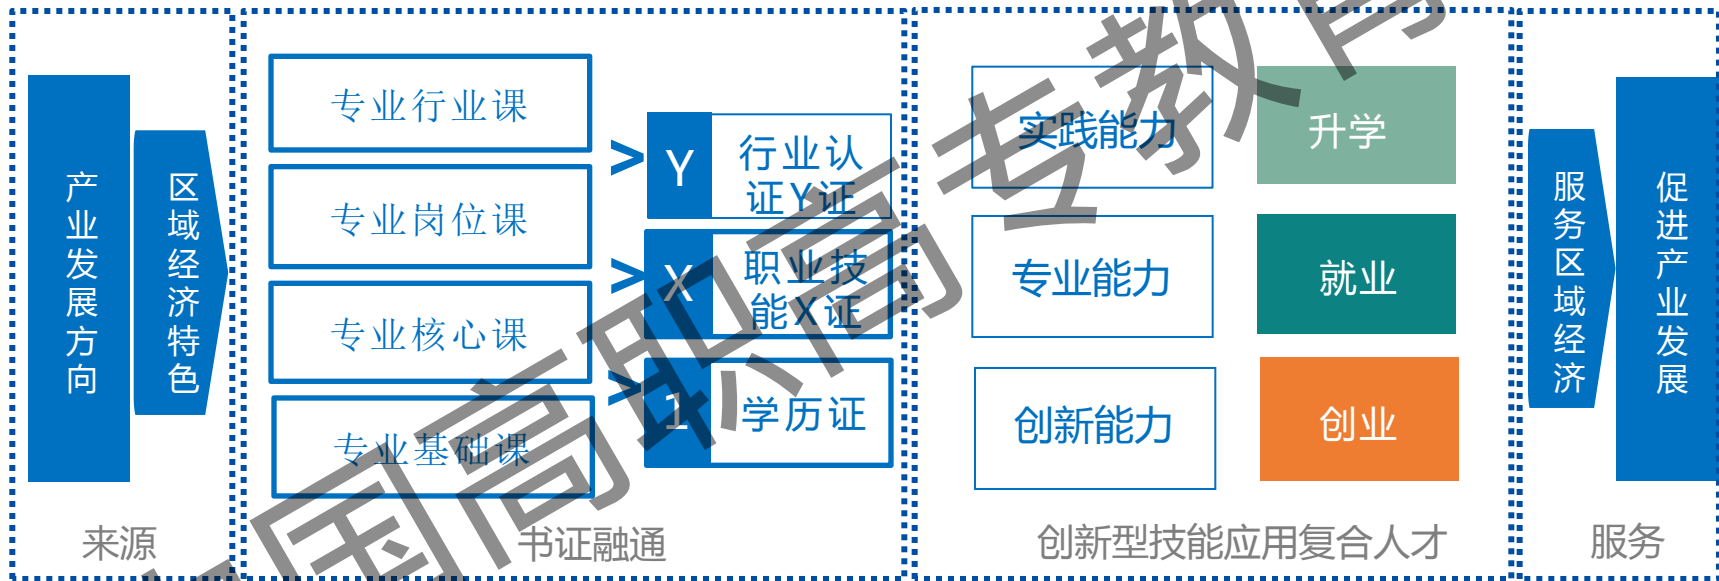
产业发展方向

区域经济特色

来源

专业行业课

专业岗位课

专业核心课

专业基础课

Y 行业认证Y证

X 职业技能X证

1 学历证

书证融通

实践能力

专业能力

创新能力

升学

就业

创业

创新型技能应用复合人才

服务区域经济

促进产业发展

服务

中国高职高专教育